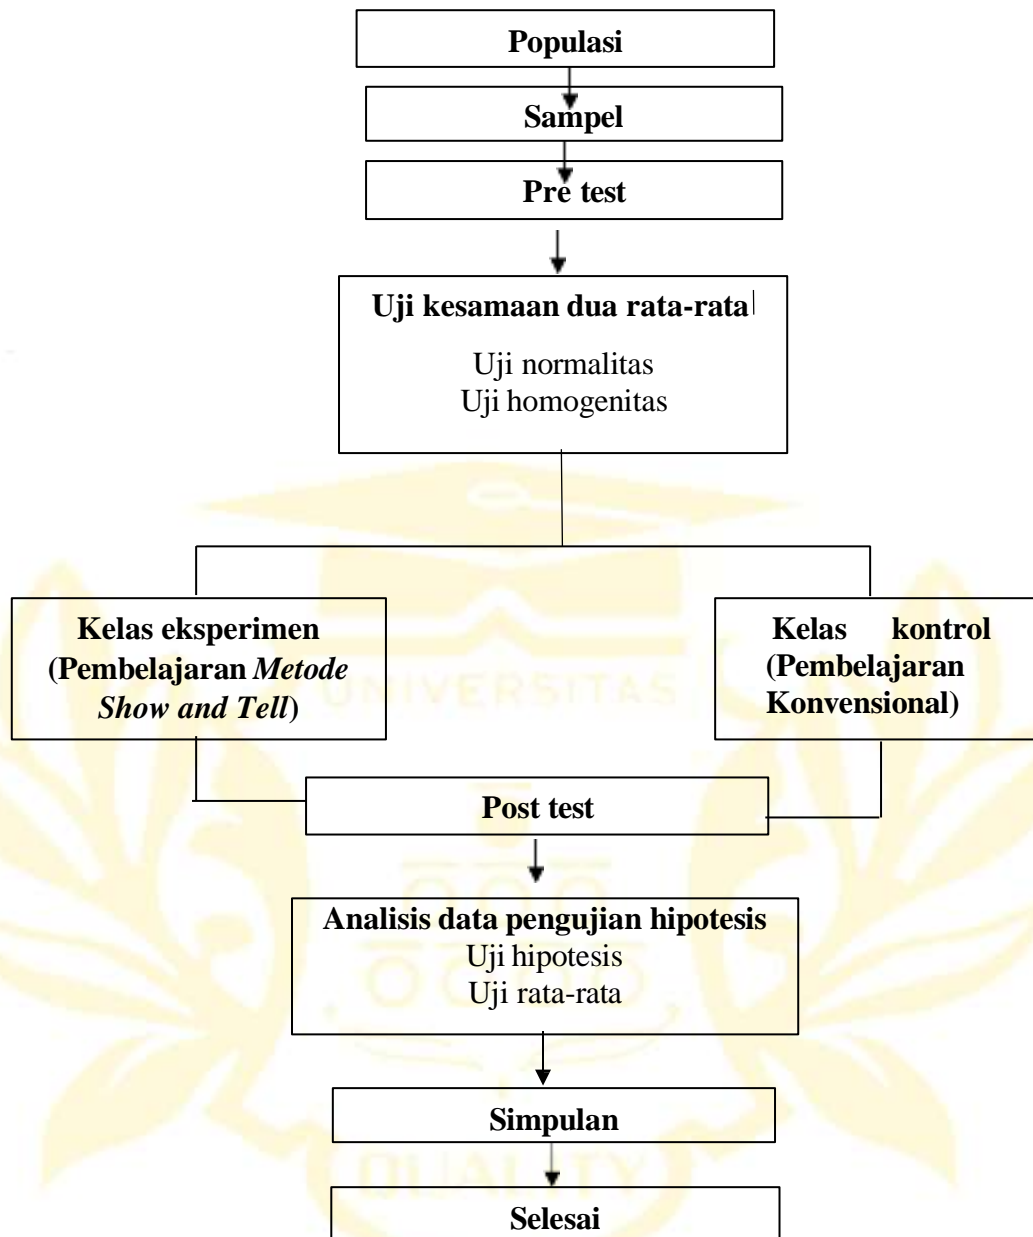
Populasi

Sampel

Pre test

Uji kesamaan dua rata-rata

Uji normalitas
Uji homogenitas

Kelas eksperimen (Pembelajaran *Metode Show and Tell*)

Kelas kontrol (Pembelajaran Konvensional)

Post test

Analisis data pengujian hipotesis
Uji hipotesis
Uji rata-rata

Simpulan

Selesai

UNIVERSITAS

QUALITY